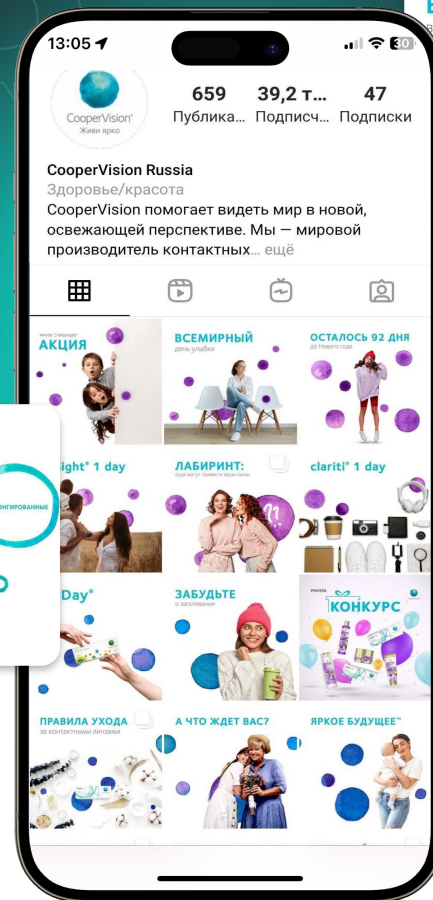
13:05

30

CooperVision
Живи ярко

659
Публика...

39,2 т...
Подписч...

47
Подписки

CooperVision Russia
Здоровье/красота
CooperVision помогает видеть мир в новой, освежающей перспективе. Мы — мировой производитель контактных... ещё

живи 2 недели
АКЦИЯ

ВСЕМИРНЫЙ
день улыбки

ОСТАЛОСЬ 92 ДНЯ
до Нового года

ight® 1 day

ЛАБИРИНТ:

clariti® 1 day

Day®

ЗАБУДЬТЕ
о заложенном

КОНКУРС

ПРАВИЛА УХОДА
за контактными линзами

А ЧТО ЖДЕТ ВАС?

ЯРКОЕ БУДУЩЕЕ™

ГИРОВАННЫЕ